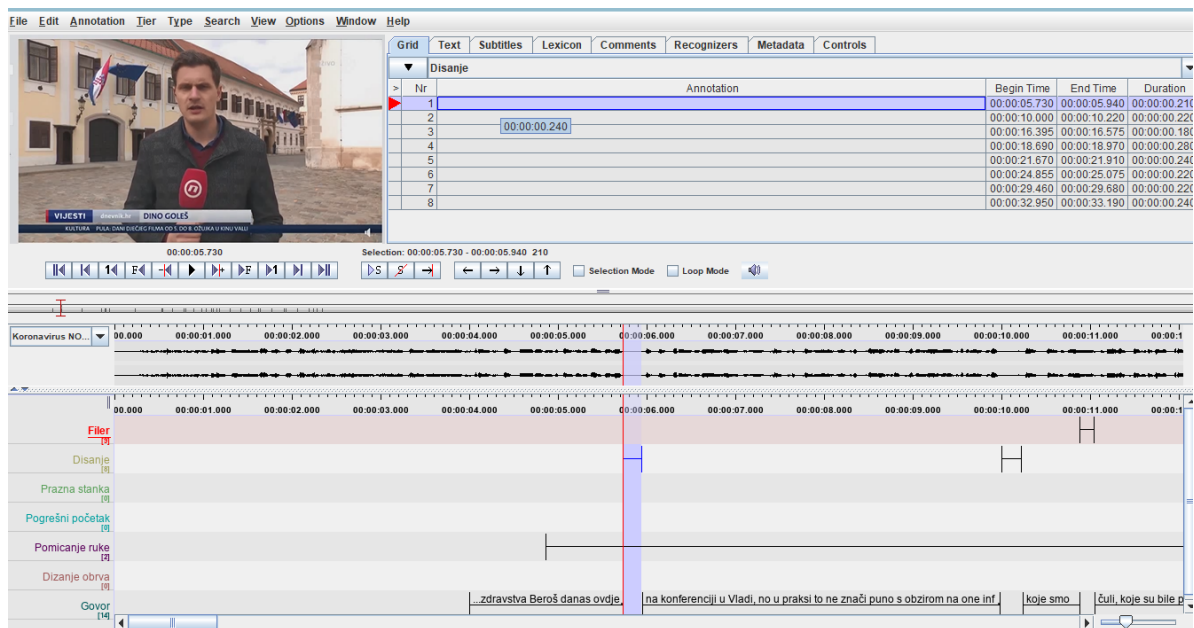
File Edit Annotation Tier Type Search View Options Window Help

VIJESTI dnevnik.hr DINO GOLEŠ
KULTURA PULA: DANI DJEČJEG FILMA OD 5. DO 8. OŽUJKA U KINU VALLI

Grid Text Subtitles Lexicon Comments Recognizers Metadata Controls

Disanje

| > | Nr | Annotation | Begin Time | End Time | Duration |
|---|---|---|---|---|---|
| | 1 | | 00:00:05.730 | 00:00:05.940 | 00:00:00.210 |
| | 2 | | 00:00:10.000 | 00:00:10.220 | 00:00:00.220 |
| | 3 | | 00:00:16.395 | 00:00:16.575 | 00:00:00.180 |
| | 4 | | 00:00:18.690 | 00:00:18.970 | 00:00:00.280 |
| | 5 | | 00:00:21.670 | 00:00:21.910 | 00:00:00.240 |
| | 6 | | 00:00:24.855 | 00:00:25.075 | 00:00:00.220 |
| | 7 | | 00:00:29.460 | 00:00:29.680 | 00:00:00.220 |
| | 8 | | 00:00:32.950 | 00:00:33.190 | 00:00:00.240 |

00:00:00.240

00:00:05.730

Selection: 00:00:05.730 - 00:00:05.940 210

Selection Mode Loop Mode

Koronavirus NO...

00.000 00:00:01.000 00:00:02.000 00:00:03.000 00:00:04.000 00:00:05.000 00:00:06.000 00:00:07.000 00:00:08.000 00:00:09.000 00:00:10.000 00:00:11.000 00:00:1

00.000 00:00:01.000 00:00:02.000 00:00:03.000 00:00:04.000 00:00:05.000 00:00:06.000 00:00:07.000 00:00:08.000 00:00:09.000 00:00:10.000 00:00:11.000 00:00:1

Filer [9]
Disanje [8]
Prazna stanka [0]
Pogrešni početak [0]
Pomicanje ruke [2]
Dizanje obrva [0]
Govor [14]

...zdravstva Beroš danas ovdje, na konferenciji u Vladi, no u praksi to ne znači puno s obzirom na one inf. koje smo čuli, koje su bile p